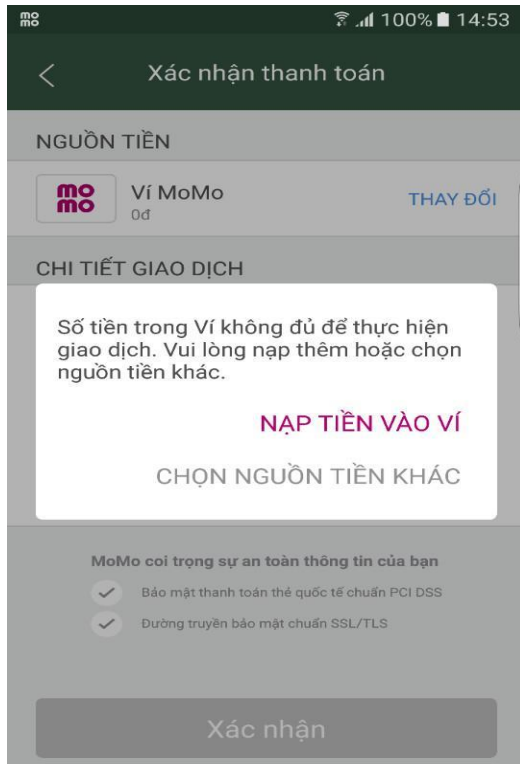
mo
mo

100% 14:53

Xác nhận thanh toán

NGUỒN TIỀN

mo
mo

Ví MoMo
0đ

THAY ĐỔI

CHI TIẾT GIAO DỊCH

Số tiền trong Ví không đủ để thực hiện giao dịch. Vui lòng nạp thêm hoặc chọn nguồn tiền khác.

NẠP TIỀN VÀO VÍ

CHỌN NGUỒN TIỀN KHÁC

MoMo coi trọng sự an toàn thông tin của bạn

Bảo mật thanh toán thẻ quốc tế chuẩn PCI DSS

Đường truyền bảo mật chuẩn SSL/TLS

Xác nhận